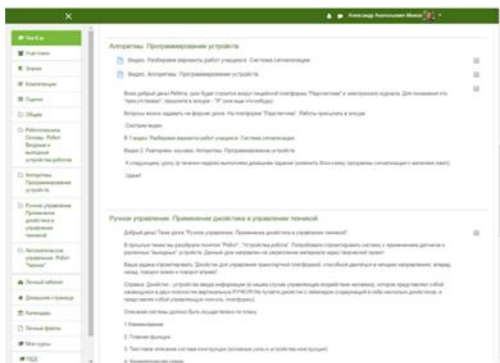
Александр Анатольевич Мамов

Алгоритмы. Программирование устройств

Видео. Разбираем варианты работ учащихся. Система сигнализации

Видео. Алгоритмы. Программирование устройств

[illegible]

Ручное управление. Применение джойстика в управлении техникой.

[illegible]

Участники
Значки
Компетенции
Оценки
Общее
Робототехника
Алгоритмы. Программирование устройств
Ручное управление. Применение джойстика в управлении техникой.
Автоматическое управление.
Личный кабинет
Домашняя страница
Календарь
Личные файлы
Мои курсы